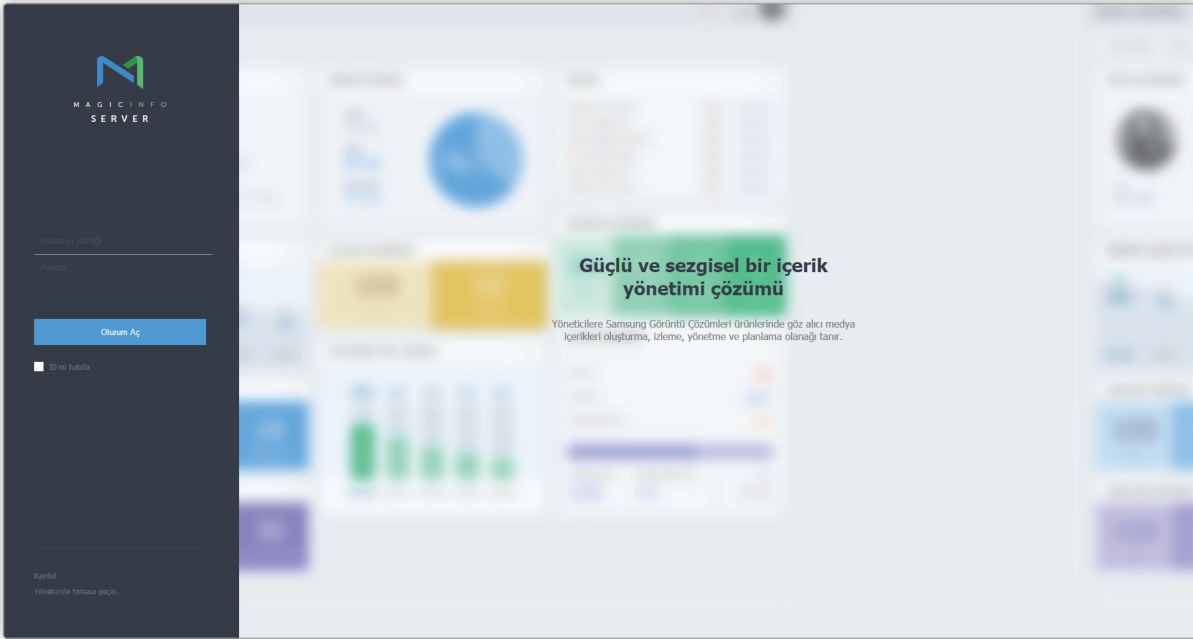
MAGICINFO
SERVER

Kullanıcı Kimliği

Parola

Oturum Aç

ID'mi hatırla

Kaydol
Yöneticiyle temasa geçin.

Güçlü ve sezgisel bir içerik yönetimi çözümü

Yöneticilere Samsung Görüntü Çözümleri ürünlerinde göz alıcı medya içerikleri oluşturma, izleme, yönetme ve planlama olanağı tanır.